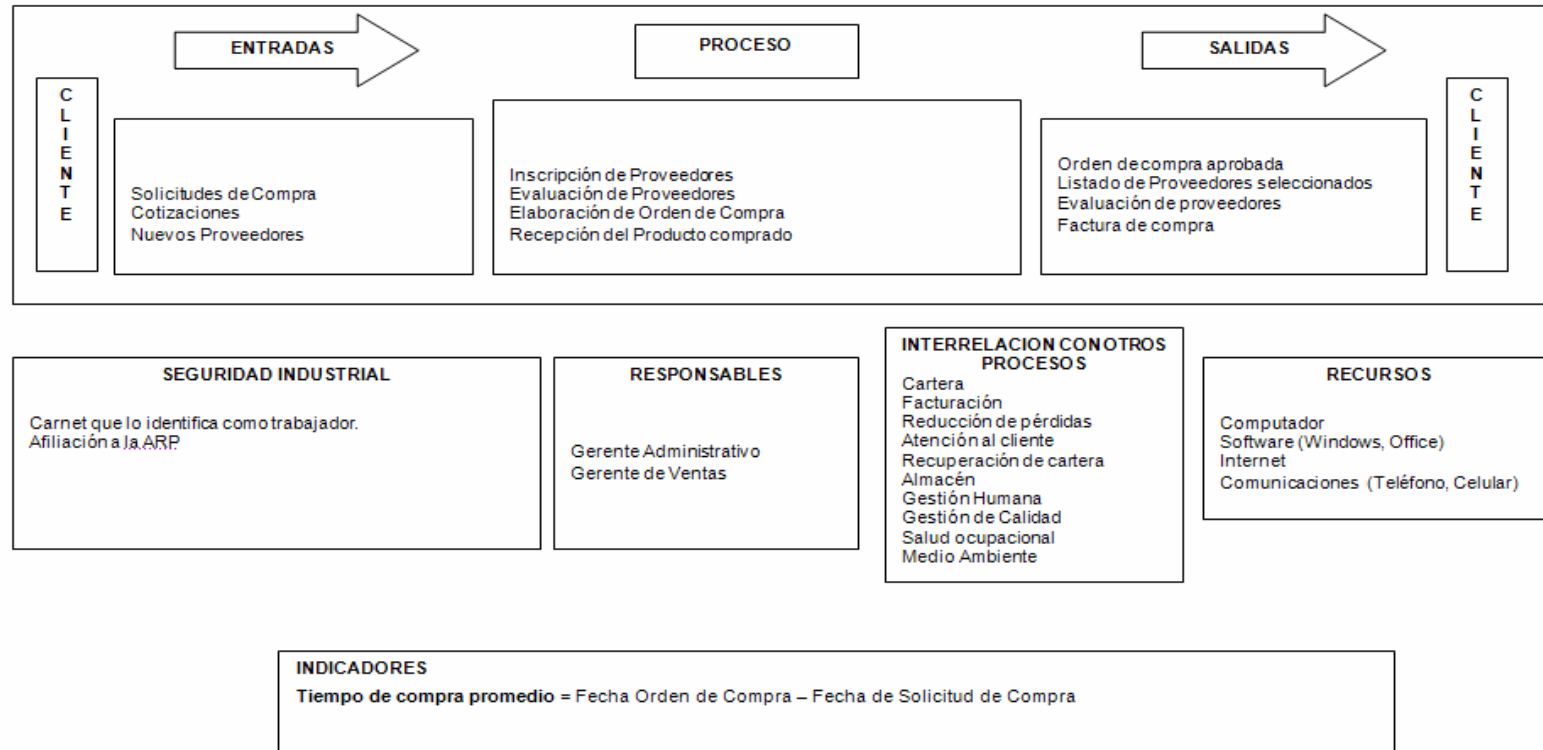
ENTRADAS

PROCESO

SALIDAS

CLIENTE

Solicitudes de Compra
Cotizaciones
Nuevos Proveedores

Inscripción de Proveedores
Evaluación de Proveedores
Elaboración de Orden de Compra
Recepción del Producto comprado

Orden decompra aprobada
Listado de Proveedores seleccionados
Evaluación de proveedores
Factura de compra

CLIENTE

SEGURIDAD INDUSTRIAL

Carnet que lo identifica como trabajador.
Afiliación a la ARP

RESPONSABLES

Gerente Administrativo
Gerente de Ventas

INTERRELACION CON OTROS PROCESOS
Cartera
Facturación
Reducción de pérdidas
Atención al cliente
Recuperación de cartera
Almacén
Gestión Humana
Gestión de Calidad
Salud ocupacional
Medio Ambiente

RECURSOS

Computador
Software (Windows, Office)
Internet
Comunicaciones (Teléfono, Celular)

INDICADORES
**Tiempo de compra promedio** = Fecha Orden de Compra – Fecha de Solicitud de Compra